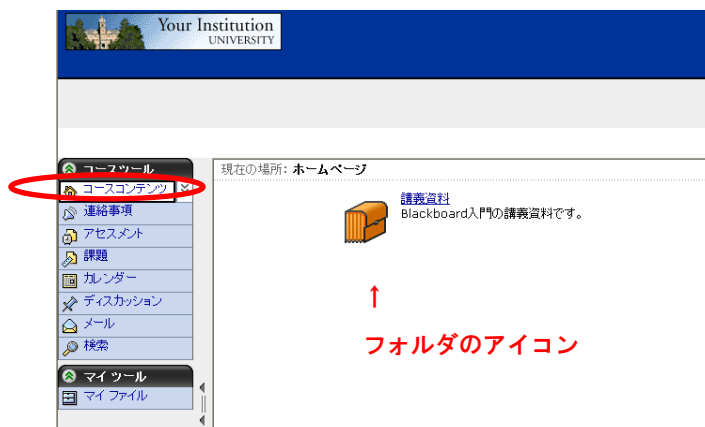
Your Institution
UNIVERSITY

コースツール
コースコンテンツ
連絡事項
アセスメント
課題
カレンダー
ディスカッション
メール
検索

マイ ツール
マイ ファイル

現在の場所: ホームページ

講義資料
Blackboard入門の講義資料です。

↑
フォルダのアイコン